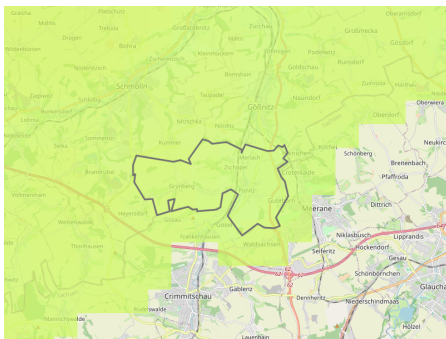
Gräfenhain
Flemmingen
Gröbitz
Posterstein
Obergebra
Mollsdorf
Saara
Gösnitz
Großmecka
Naundorf
Meerane
Schmölln
Beiern
Kummer
Crimmitschau
Gablenz
Waldsachsen
Glauchau
Schönberg
Breitenbach
Pfaffroda
Dittrich
Niklasbusch
Hockendorf
Lipprandis
Seiferitz
Gesau
Schönbörnchen
Dennheritz
Niederschindmaas
Höckel
Oberwiera
Neukirchen
Zürchau
Heyersdorf
Ponitz
Mannichswalde
Lauenhain
Thonhausen
Weißbach
Braunichswalde
Nöbdenitz
Löbichau
Röhrsdorf
Kleintauscha
Untschen
Niederwiera
Frankenhausen
Gösau
Merlach
Ziegelheim
Rothenbach
Mehna
Tuechheim
Dobra
Weißbach
Zschöpel
A4